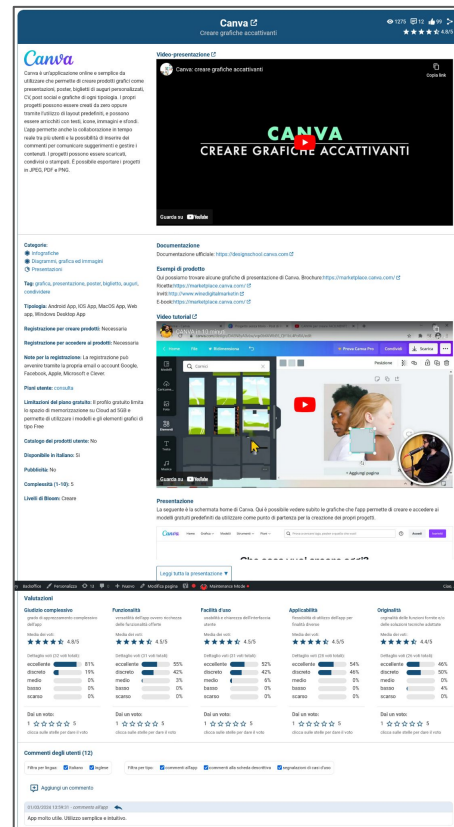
Canva
Creare grafiche accattivanti
1275 12 99
4.8/5

Canva

Canva è un'applicazione online e semplice da utilizzare che permette di creare prodotti grafici come presentazioni, poster, biglietti di auguri personalizzati, CV, post social e grafiche di ogni tipologia. I propri progetti possono essere creati da zero oppure tramite l'utilizzo di layout predefiniti, e possono essere arricchiti con testi, icone, immagini e sfondi. L'app permette anche la collaborazione in tempo reale tra più utenti e la possibilità di inserire dei commenti per comunicare suggerimenti e gestire i contenuti. I progetti possono essere scaricati, condivisi o stampati. È possibile esportare i progetti in JPEG, PDF e PNG.

Video-presentazione
Canva: creare grafiche accattivanti
Copia link
CANVA
CREARE GRAFICHE ACCATTIVANTI
Guarda su YouTube

Categorie:
Infografiche
Diagrammi, grafica ed immagini
Presentazioni

Tag: grafica, presentazione, poster, biglietto, auguri, condividere

Tipologia: Android App, iOS App, MacOS App, Web app, Windows Desktop App

Registrazione per creare prodotti: Necessaria

Registrazione per accedere ai prodotti: Necessaria

Note per la registrazione: La registrazione può avvenire tramite la propria email o account Google, Facebook, Apple, Microsoft e Clever.

Piani utente: consulta

Limitazioni del piano gratuito: Il profilo gratuito limita lo spazio di memorizzazione su Cloud ad 5GB e permette di utilizzare i modelli e gli elementi grafici di tipo Free

Catalogo dei prodotti utente: No

Disponibile in italiano: Sì

Pubblicità: No

Complessità (1-10): 5

Livelli di Bloom: Creare

Documentazione
Documentazione ufficiale: https://designschool.canva.com

Esempi di prodotti
Qui possiamo trovare alcune grafiche di presentazione di Canva. Brochure:https://marketplace.canva.com/
Ricetta:https://marketplace.canva.com/
Inviti:http://www.wiredigitalmarketin
E-book:https://marketplace.canva.com/

Video tutorial
CANVA (1.1) Home
Home File Ridimensiona Prova Canva Pro Condividi Scarica
Cerca
Aggiungi pagina
Guarda su YouTube

Presentazione
La seguente è la schermata home di Canva. Qui è possibile vedere subito le grafiche che l'app permette di creare e accedere ai modelli grafici predefiniti da utilizzare come punto di partenza per la creazione dei propri progetti.
Canva Home Grafica Modelli Strumenti Piani Accedi Iscriviti
Che cosa vuoi creare oggi?
Leggi tutta la presentazione

Valutazioni
Giudizio complessivo
4.8/5
Detaglio voti (22 voti totali)
eccellente 81%
discreto 19%
medio 0%
basso 0%
scarso 0%
Dai un voto:
1 5
clicca sulle stelle per dare il voto

Funzionalità
4.5/5
eccellente 55%
discreto 42%
medio 3%
basso 0%
scarso 0%
Dai un voto:
1 5

Facilità d'uso
4.5/5
eccellente 52%
discreto 42%
medio 6%
basso 0%
scarso 0%
Dai un voto:
1 5

Applicabilità
4.5/5
eccellente 54%
discreto 46%
medio 0%
basso 0%
scarso 0%
Dai un voto:
1 5

Originalità
4.4/5
eccellente 46%
discreto 50%
medio 0%
basso 4%
scarso 0%
Dai un voto:
1 5

Commenti degli utenti (12)
Filtra per lingua: Italiano Inglese
Filtra per tipo: commenti all'app commenti alla scheda descrittiva segnalazioni di casi d'uso
Aggiungi un commento
01/03/2024 13:59:31 - commento all'app
App molto utile. Utilizzo semplice e intuitivo.